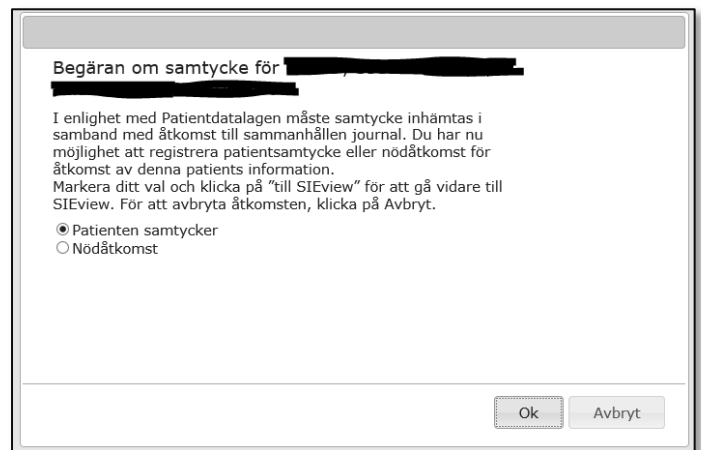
Begäran om samtycke för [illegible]

I enlighet med Patientdatalagen måste samtycke inhämtas i samband med åtkomst till sammanhållen journal. Du har nu möjlighet att registrera patientsamtycke eller nödåtkomst för åtkomst av denna patients information.
Markera ditt val och klicka på "till SIEview" för att gå vidare till SIEview. För att avbryta åtkomsten, klicka på Avbryt.

Patienten samtycker
Nödåtkomst

Ok
Avbryt